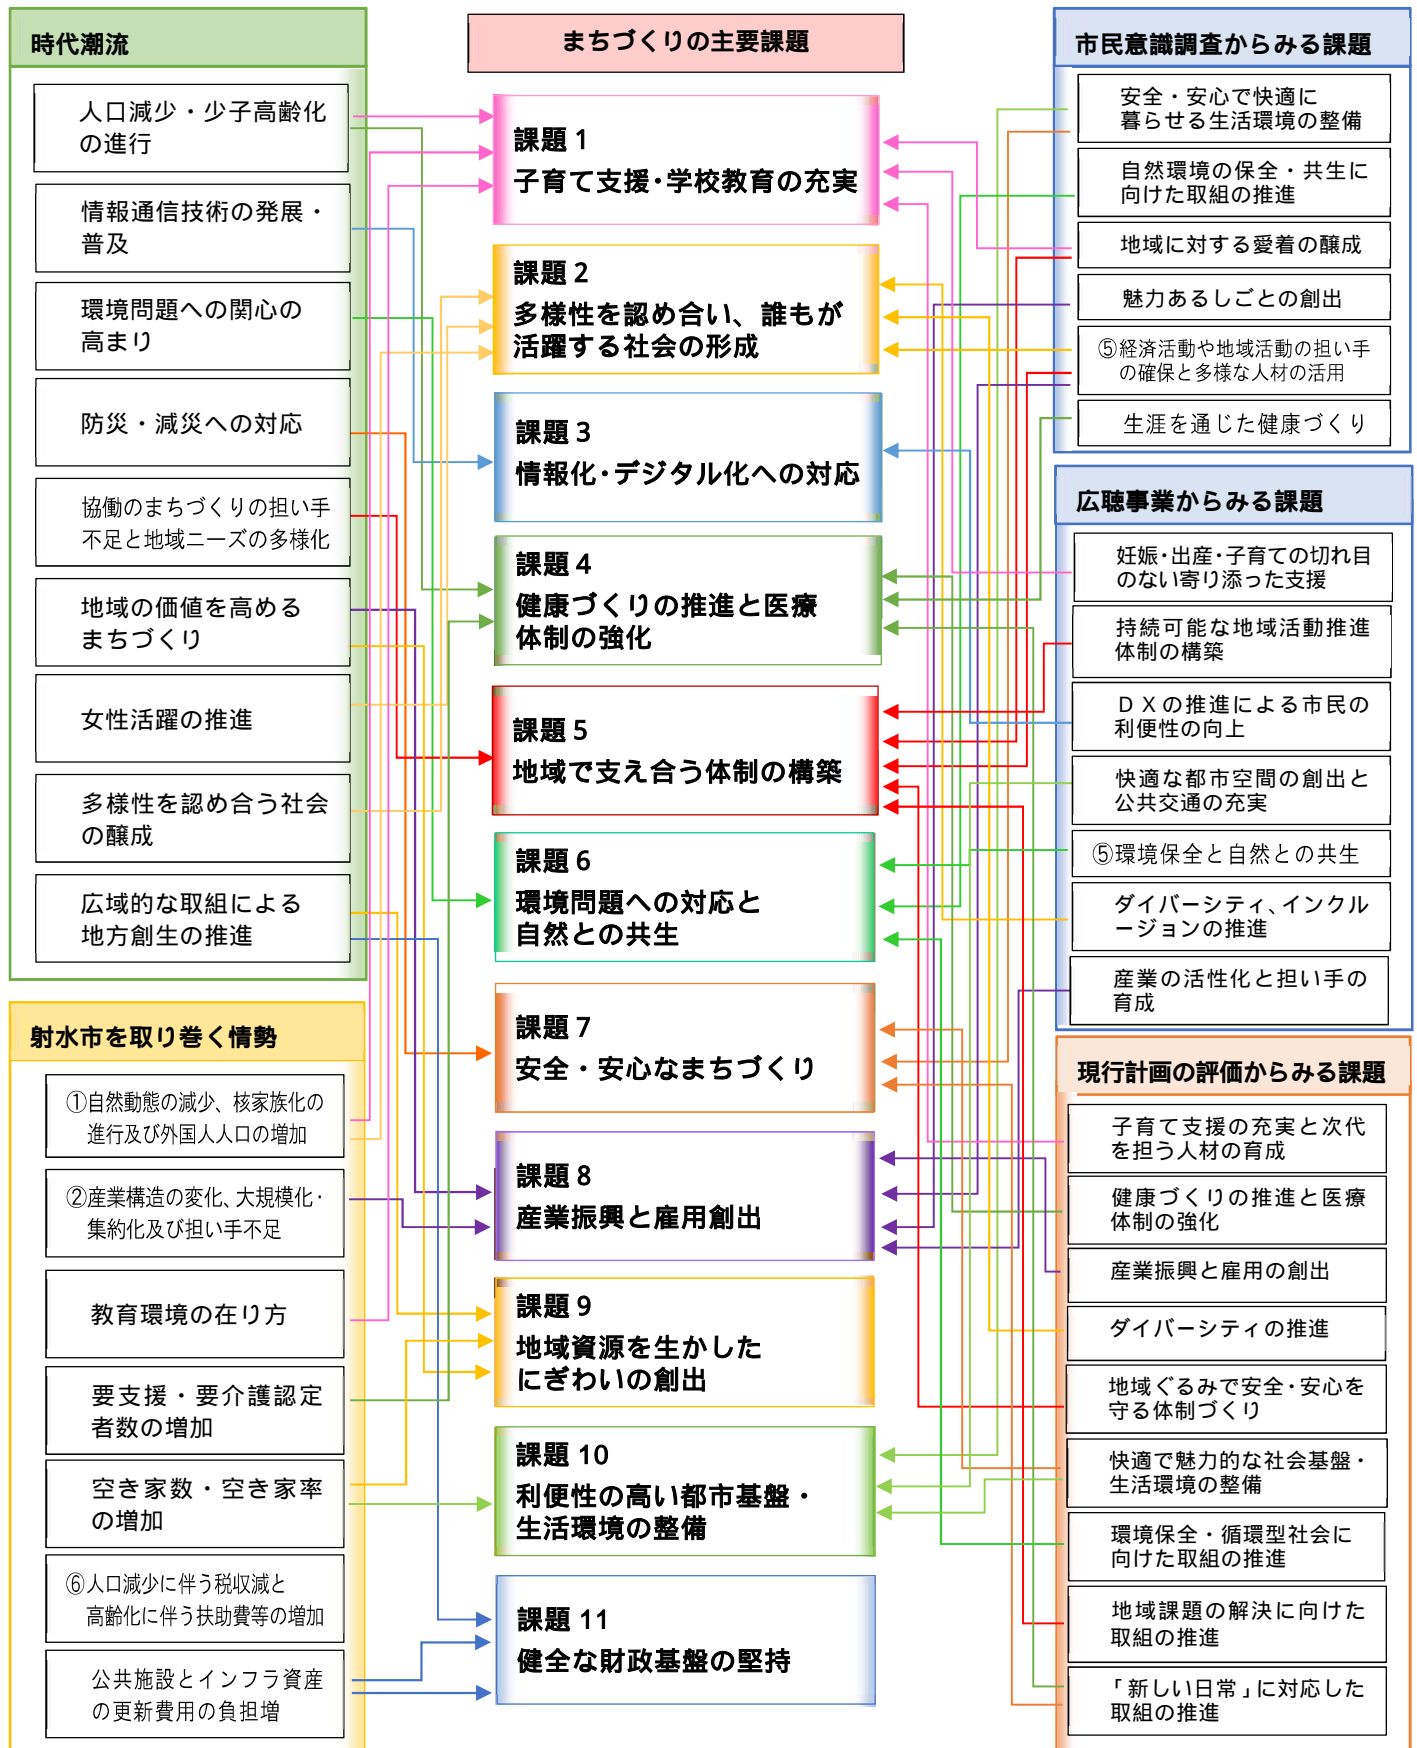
時代潮流

人口減少・少子高齢化の進行

情報通信技術の発展・普及

環境問題への関心の高まり

防災・減災への対応

協働のまちづくりの担い手不足と地域ニーズの多様化

地域の価値を高めるまちづくり

女性活躍の推進

多様性を認め合う社会の醸成

広域的な取組による地方創生の推進

射水市を取り巻く情勢

①自然動態の減少、核家族化の進行及び外国人人口の増加

②産業構造の変化、大規模化・集約化及び担い手不足

教育環境の在り方

要支援・要介護認定者数の増加

空き家数・空き家率の増加

⑥人口減少に伴う税収減と高齢化に伴う扶助費等の増加

公共施設とインフラ資産の更新費用の負担増

まちづくりの主要課題

課題 1
子育て支援･学校教育の充実

課題 2
多様性を認め合い、誰もが活躍する社会の形成

課題 3
情報化･デジタル化への対応

課題 4
健康づくりの推進と医療体制の強化

課題 5
地域で支え合う体制の構築

課題 6
環境問題への対応と自然との共生

課題 7
安全・安心なまちづくり

課題 8
産業振興と雇用創出

課題 9
地域資源を生かしたにぎわいの創出

課題 10
利便性の高い都市基盤・生活環境の整備

課題 11
健全な財政基盤の堅持

市民意識調査からみる課題

安全・安心で快適に暮らせる生活環境の整備

自然環境の保全・共生に向けた取組の推進

地域に対する愛着の醸成

魅力あるしごとの創出

⑤経済活動や地域活動の担い手の確保と多様な人材の活用

生涯を通じた健康づくり

広聴事業からみる課題

妊娠･出産･子育ての切れ目のない寄り添った支援

持続可能な地域活動推進体制の構築

ＤＸの推進による市民の利便性の向上

快適な都市空間の創出と公共交通の充実

⑤環境保全と自然との共生

ダイバーシティ、インクルージョンの推進

産業の活性化と担い手の育成

現行計画の評価からみる課題

子育て支援の充実と次代を担う人材の育成

健康づくりの推進と医療体制の強化

産業振興と雇用の創出

ダイバーシティの推進

地域ぐるみで安全･安心を守る体制づくり

快適で魅力的な社会基盤・生活環境の整備

環境保全・循環型社会に向けた取組の推進

地域課題の解決に向けた取組の推進

「新しい日常」に対応した取組の推進